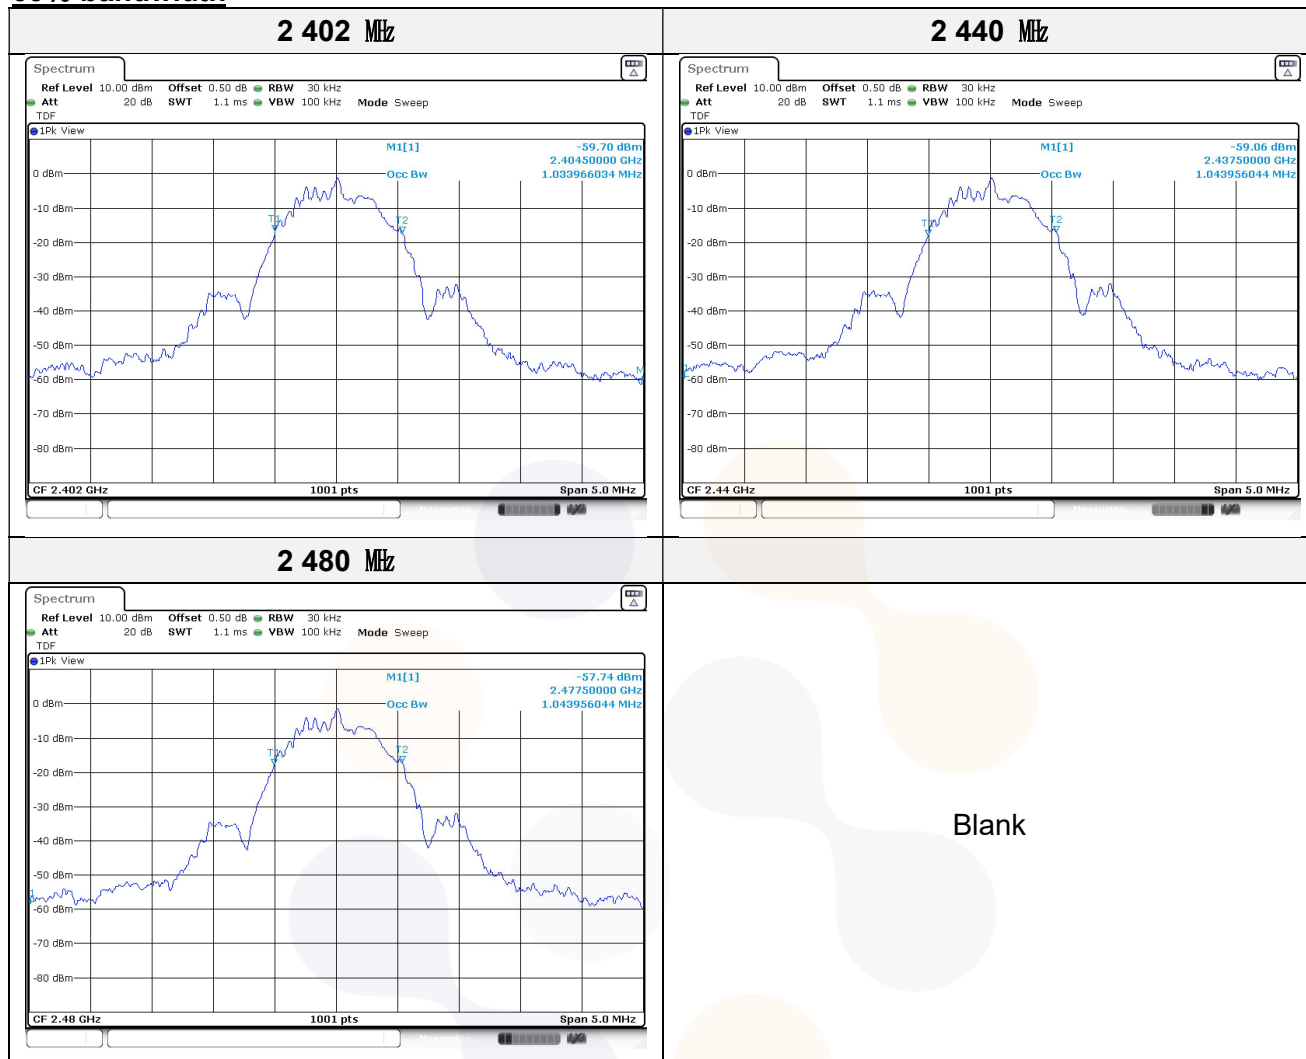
| 2 402 MHz | 2 440 MHz |
|---|---|
| Spectrum<br>Ref Level 10.00 dBm Offset 0.50 dB RBW 30 kHz<br>Att 20 dB SWT 1.1 ms VBW 100 kHz Mode Sweep<br>TDF<br>1Pk View<br>M1[1] -59.70 dBm 2.40450000 GHz<br>Occ Bw 1.033966034 MHz<br>0 dBm<br>-10 dBm<br>-20 dBm<br>-30 dBm<br>-40 dBm<br>-50 dBm<br>-60 dBm<br>-70 dBm<br>-80 dBm<br>T1 T2 M<br>CF 2.402 GHz 1001 pts Span 5.0 MHz | Spectrum<br>Ref Level 10.00 dBm Offset 0.50 dB RBW 30 kHz<br>Att 20 dB SWT 1.1 ms VBW 100 kHz Mode Sweep<br>TDF<br>1Pk View<br>M1[1] -59.06 dBm 2.43750000 GHz<br>Occ Bw 1.043956044 MHz<br>0 dBm<br>-10 dBm<br>-20 dBm<br>-30 dBm<br>-40 dBm<br>-50 dBm<br>-60 dBm<br>-70 dBm<br>-80 dBm<br>T1 T2<br>CF 2.44 GHz 1001 pts Span 5.0 MHz |
| 2 480 MHz | |
| Spectrum<br>Ref Level 10.00 dBm Offset 0.50 dB RBW 30 kHz<br>Att 20 dB SWT 1.1 ms VBW 100 kHz Mode Sweep<br>TDF<br>1Pk View<br>M1[1] -57.74 dBm 2.47750000 GHz<br>Occ Bw 1.043956044 MHz<br>0 dBm<br>-10 dBm<br>-20 dBm<br>-30 dBm<br>-40 dBm<br>-50 dBm<br>-60 dBm<br>-70 dBm<br>-80 dBm<br>T1 T2<br>CF 2.48 GHz 1001 pts Span 5.0 MHz | Blank |